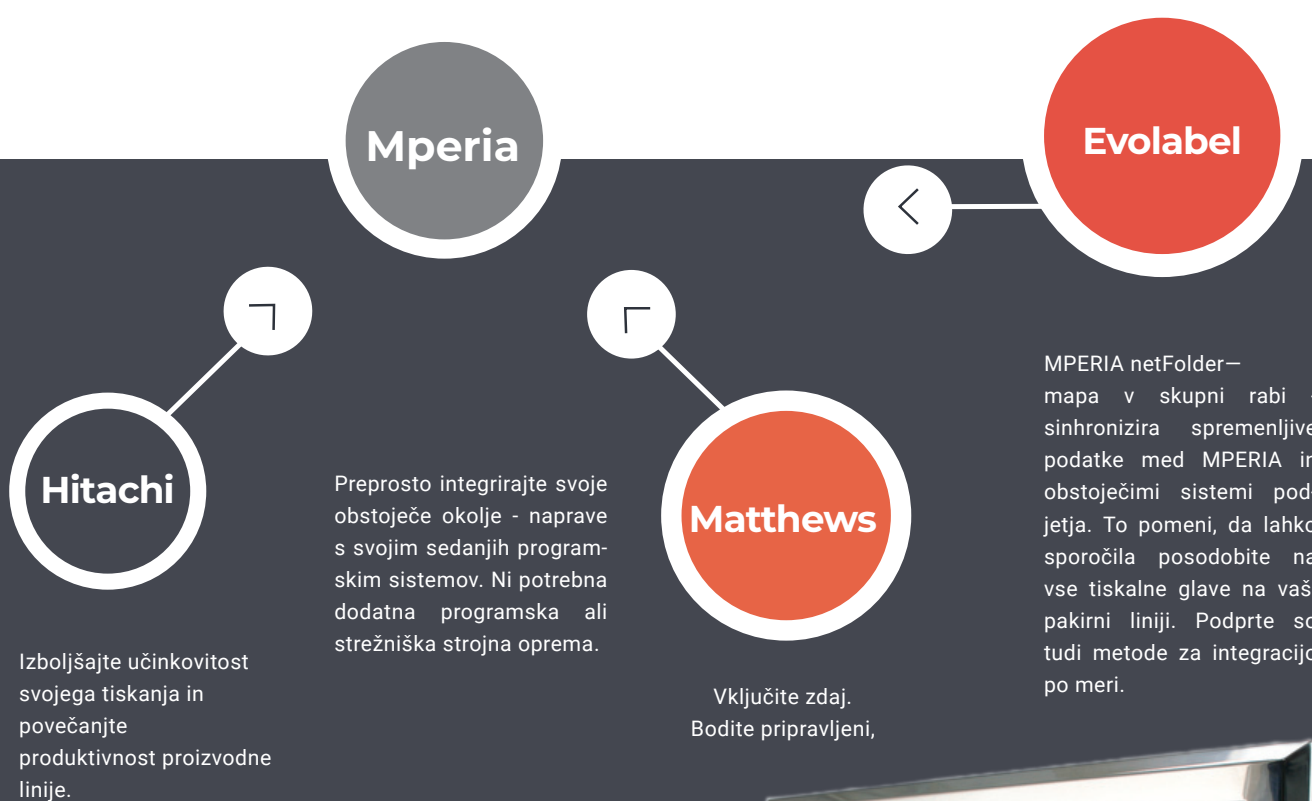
Mperia

Evolabel

Hitachi

Matthews

Izboljšajte učinkovitost svojega tiskanja in povečanjte produktivnost proizvodne linije.

Preprosto integrirajte svoje obstoječe okolje - naprave s svojim sedanjih programskim sistemov. Ni potrebna dodatna programska ali strežniška strojna oprema.

Vključite zdaj. Bodite pripravljeni,

MPERIA netFolder— mapa v skupni rabi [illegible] sinhronizira spremenljive podatke med MPERIA in obstoječimi sistemi podjetja. To pomeni, da lahko sporočila posodobite na vse tiskalne glave na vaši pakirni liniji. Podprte so tudi metode za integracijo po meri.